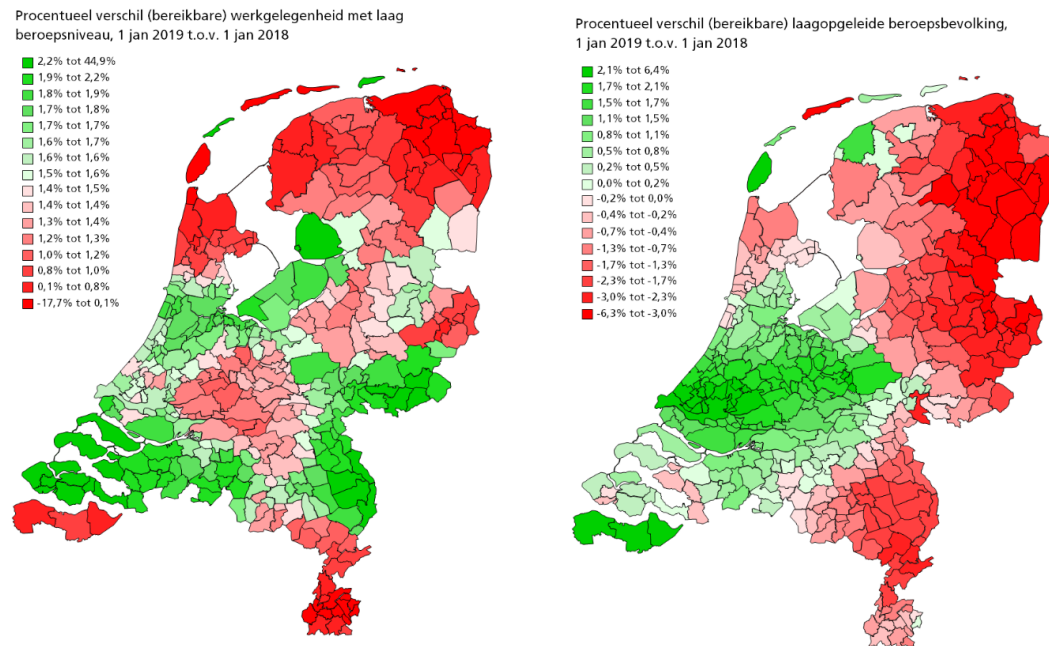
Procentueel verschil (bereikbare) werkgelegenheid met laag beroepsniveau, 1 jan 2019 t.o.v. 1 jan 2018

2,2% tot 44,9%
1,9% tot 2,2%
1,8% tot 1,9%
1,7% tot 1,8%
1,7% tot 1,7%
1,6% tot 1,7%
1,6% tot 1,6%
1,5% tot 1,6%
1,4% tot 1,5%
1,4% tot 1,4%
1,3% tot 1,4%
1,2% tot 1,3%
1,0% tot 1,2%
0,8% tot 1,0%
0,1% tot 0,8%
-17,7% tot 0,1%

Procentueel verschil (bereikbare) laagopgeleide beroepsbevolking, 1 jan 2019 t.o.v. 1 jan 2018

2,1% tot 6,4%
1,7% tot 2,1%
1,5% tot 1,7%
1,1% tot 1,5%
0,8% tot 1,1%
0,5% tot 0,8%
0,2% tot 0,5%
0,0% tot 0,2%
-0,2% tot 0,0%
-0,4% tot -0,2%
-0,7% tot -0,4%
-1,3% tot -0,7%
-1,7% tot -1,3%
-2,3% tot -1,7%
-3,0% tot -2,3%
-6,3% tot -3,0%